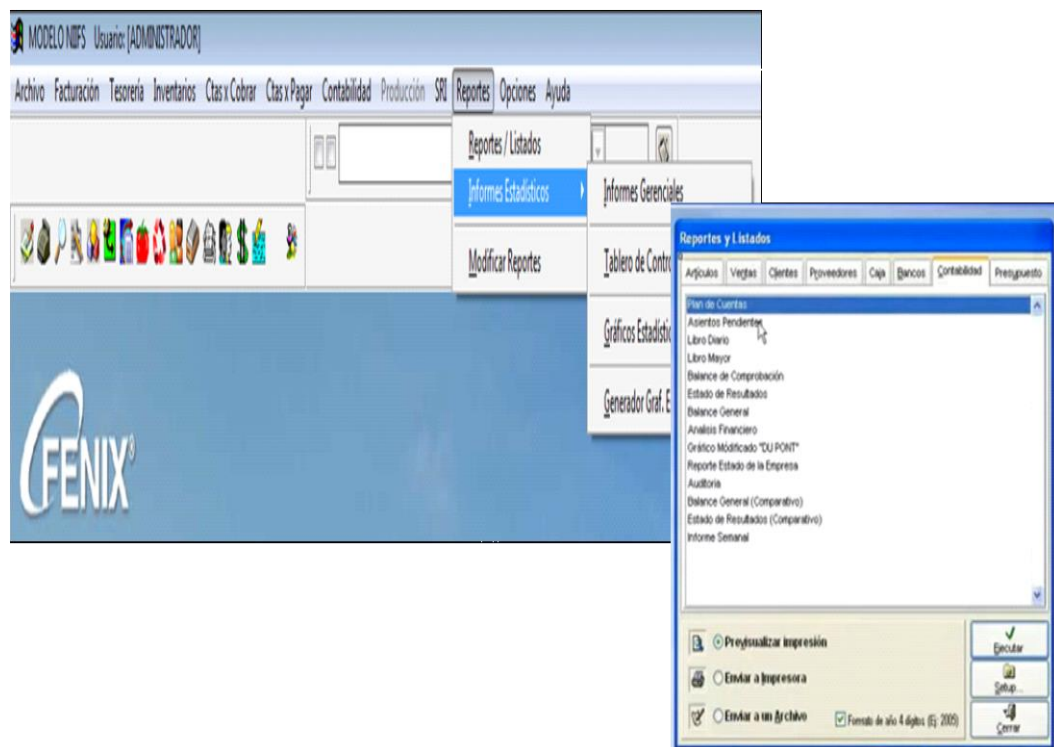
MODELO NIIFS Usuario: [ADMINISTRADOR]

Archivo Facturación Tesorería Inventarios Ctas x Cobrar Ctas x Pagar Contabilidad Producción SRI Reportes Opciones Ayuda

Reportes / Listados
Informes Estadísticos
Modificar Reportes

Informes Gerenciales
Tablero de Contro
Gráficos Estadístic
Generador Graf. E

FENIX®

Reportes y Listados

Artículos Ventas Clientes Proveedores Caja Bancos Contabilidad Presupuesto

Plan de Cuentas
Asientos Pendientes
Libro Diario
Libro Mayor
Balance de Comprobación
Estado de Resultados
Balance General
Analisis Financiero
Gráfico Modificado "DU PONT"
Reporte Estado de la Empresa
Auditoria
Balance General (Comparativo)
Estado de Resultados (Comparativo)
Informe Semanal

Previsualizar impresión
Enviar a Impresora
Enviar a un Archivo
Formato de año 4 dígitos (Ej. 2005)

Ejecutar
Setup...
Cerrar